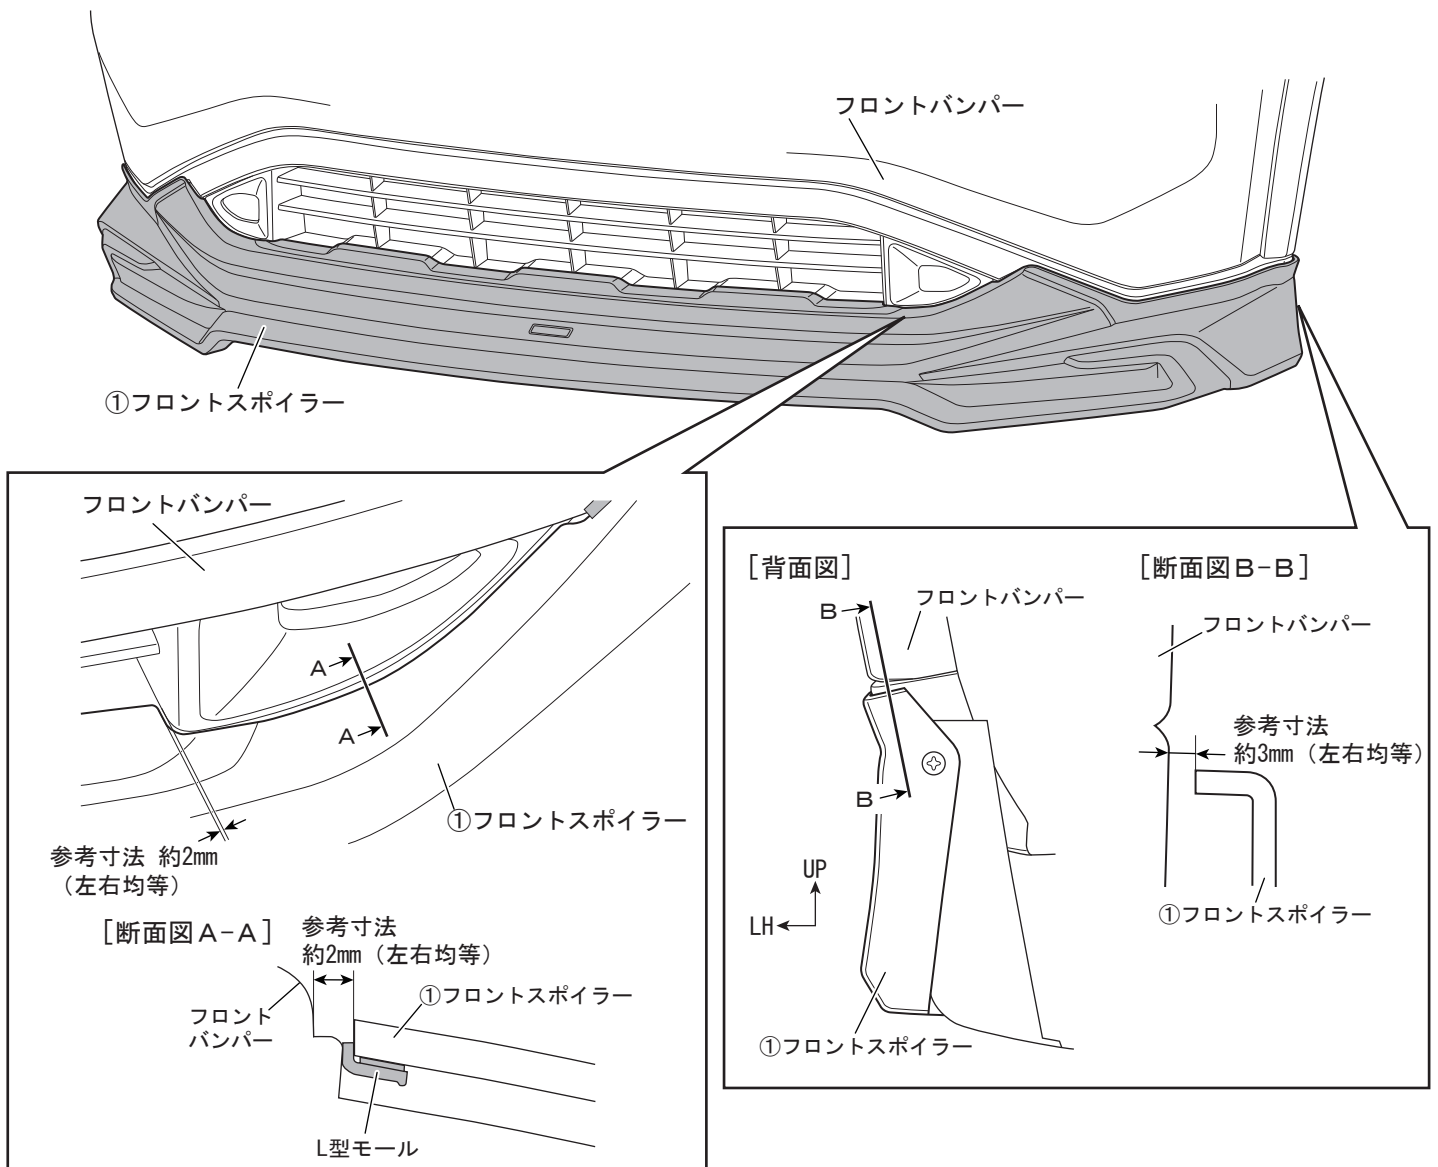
フロントバンパー

①フロントスポイラー

フロントバンパー

A

A

①フロントスポイラー

参考寸法 約2mm（左右均等）

［断面図A－A］

参考寸法 約2mm（左右均等）

フロントバンパー

①フロントスポイラー

L型モール

［背面図］

B

フロントバンパー

B

UP

LH

①フロントスポイラー

［断面図B－B］

フロントバンパー

参考寸法 約3mm（左右均等）

①フロントスポイラー